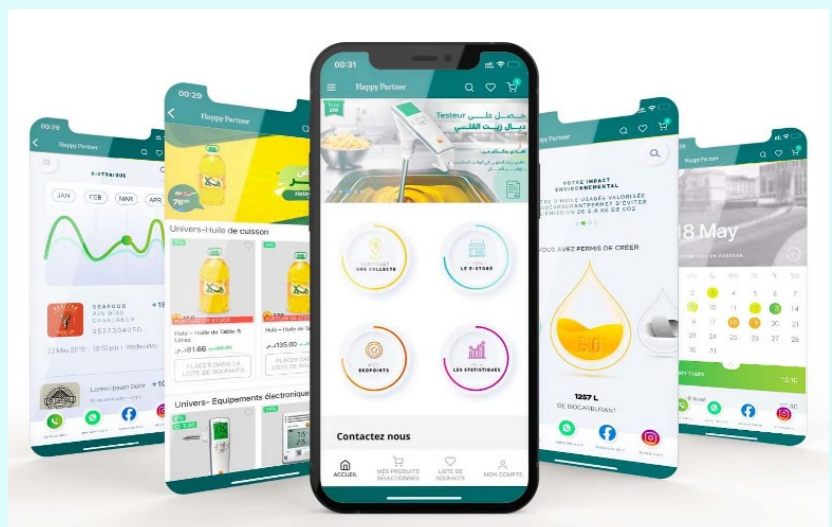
00:31
Happy Partner
Testeur حصل على
ديال زيت القلي
UNE COLLECTE
LE E-STORE
ECOPOINTS
LES STATISTIQUES
Contactez nous
ACCUEIL
MES PRODUITS SÉLECTIONNÉS
LISTE DE SOUHAITS
MON COMPTE

00:29
Happy Partner
Univers-Huile de cusson
Hala – Huile de Table 5 Litres
81.86
PLACER DANS LA LISTE DE SOUHAITS
Hala – Huile de Table
135.00
PLACER DANS LA LISTE DE SOUHAITS
Univers- Equipements électronique

Happy Partner
HISTORIQUE
JAN
FEB
MAR
APR
SEAFOOD
AIN BIAR
CASABLANCA
0522504050
22 May 2019 · 10:10 pm · Wednesday
Lorem Ipsum Dolor

Happy Partner
VOTRE IMPACT ENVIRONNEMENTAL
VOUS AVEZ PERMIS DE CRÉER
1257 L
DE BIOCARBURANT

Happy Partner
18 May
12:10